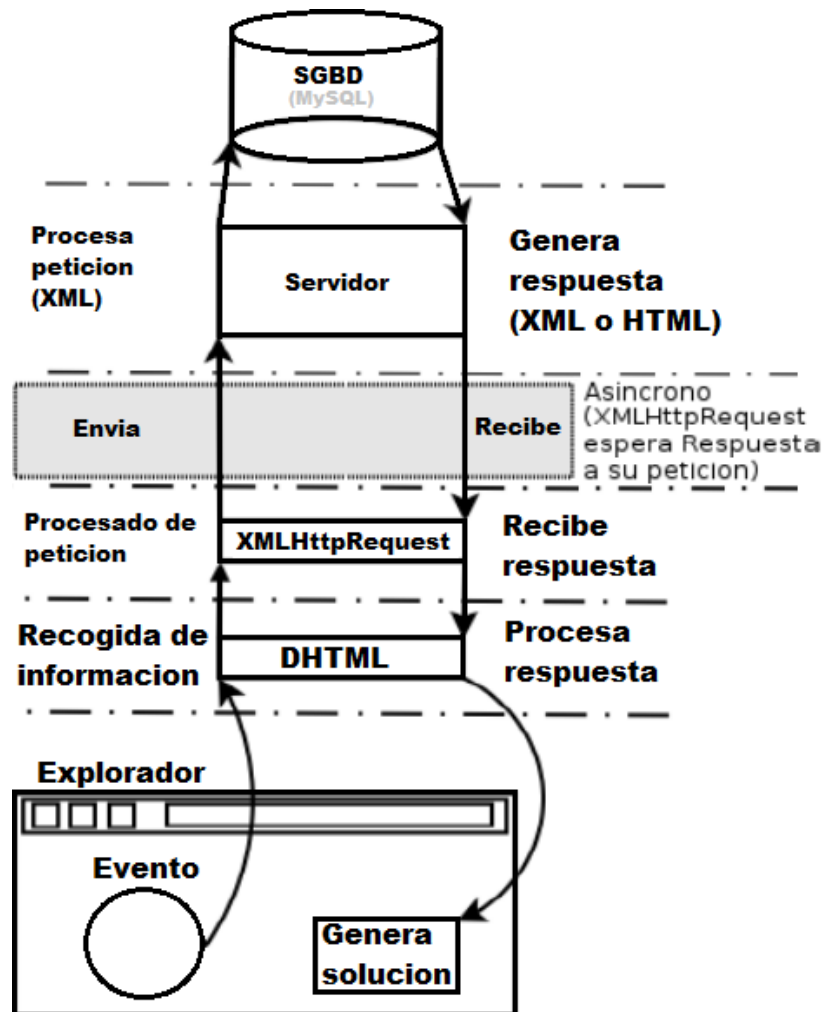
SGBD
(MySQL)

Procesa peticion (XML)

Servidor

Genera respuesta (XML o HTML)

Envia

Recibe

Asincrono (XMLHttpRequest espera Respuesta a su peticion)

Procesado de peticion

XMLHttpRequest

Recibe respuesta

Recogida de informacion

DHTML

Procesa respuesta

Explorador

Evento

Genera solucion